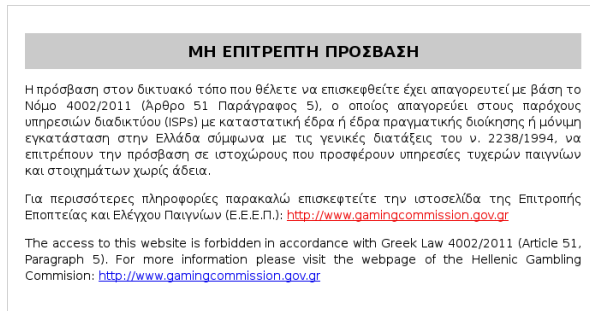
ΜΗ ΕΠΙΤΡΕΠΤΗ ΠΡΟΣΒΑΣΗ

Η πρόσβαση στον δικτυακό τόπο που θέλετε να επισκεφθείτε έχει απαγορευτεί με βάση το Νόμο 4002/2011 (Άρθρο 51 Παράγραφος 5), ο οποίος απαγορεύει στους παρόχους υπηρεσιών διαδικτύου (ISPs) με καταστατική έδρα ή έδρα πραγματικής διοίκησης ή μόνιμη εγκατάσταση στην Ελλάδα σύμφωνα με τις γενικές διατάξεις του ν. 2238/1994, να επιτρέπουν την πρόσβαση σε ιστοχώρους που προσφέρουν υπηρεσίες τυχερών παιγνίων και στοιχημάτων χωρίς άδεια.

Για περισσότερες πληροφορίες παρακαλώ επισκεφτείτε την ιστοσελίδα της Επιτροπής Εποπτείας και Ελέγχου Παιγνίων (Ε.Ε.Ε.Π.): http://www.gamingcommission.gov.gr

The access to this website is forbidden in accordance with Greek Law 4002/2011 (Article 51, Paragraph 5). For more information please visit the webpage of the Hellenic Gambling Commision: http://www.gamingcommission.gov.gr